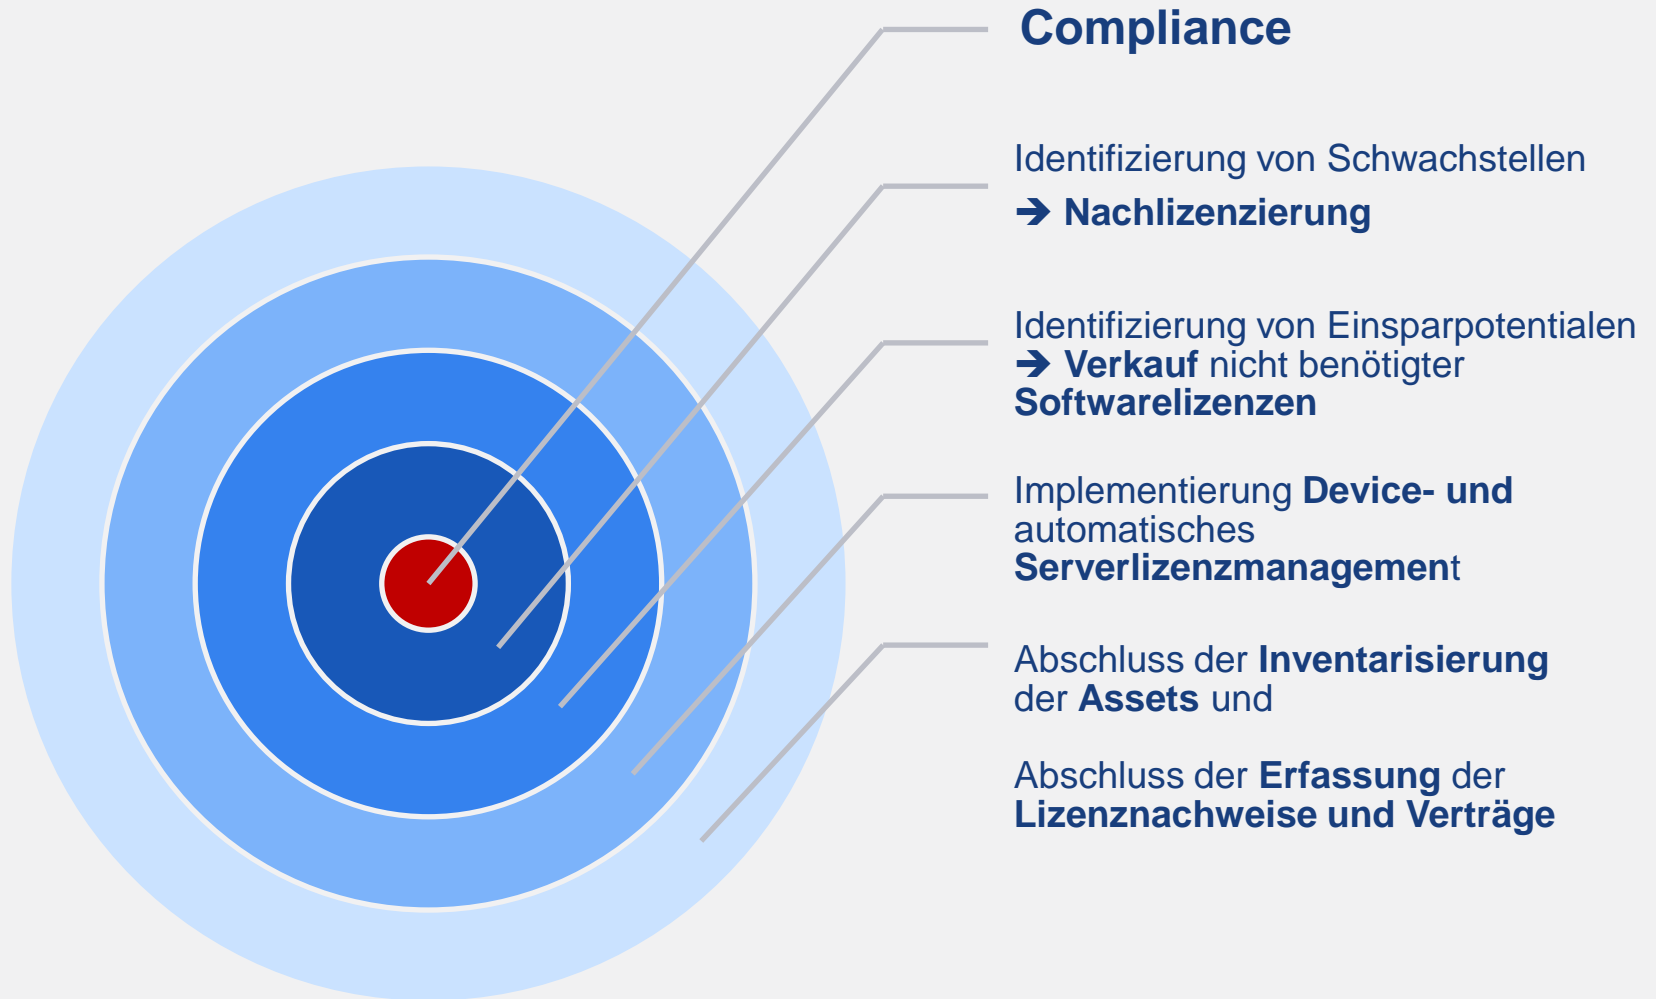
Compliance

Identifizierung von Schwachstellen
➔ Nachlizenzierung

Identifizierung von Einsparpotentialen
➔ Verkauf nicht benötigter Softwarelizenzen

Implementierung Device- und automatisches Serverlizenzmanagement

Abschluss der Inventarisierung der Assets und

Abschluss der Erfassung der Lizenznachweise und Verträge